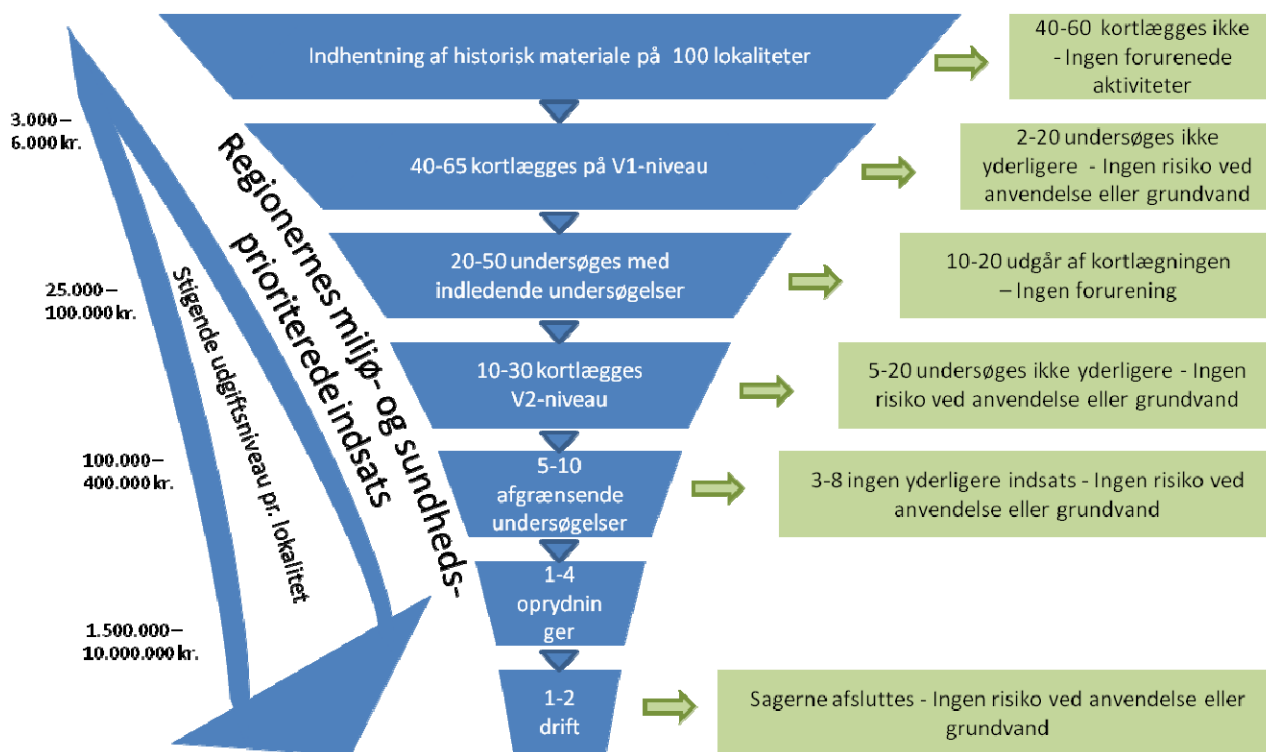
Indhentning af historisk materiale på 100 lokaliteter

40-60 kortlægges ikke - Ingen forurenede aktiviteter

3.000 – 6.000 kr.

40-65 kortlægges på V1-niveau

2-20 undersøges ikke yderligere - Ingen risiko ved anvendelse eller grundvand

Regionernes miljø- og sundheds-prioriterede indsats

Stigende udgiftsniveau pr. lokalitet

25.000 – 100.000 kr.

20-50 undersøges med indledende undersøgelser

10-20 udgår af kortlægningen – Ingen forurening

10-30 kortlægges V2-niveau

5-20 undersøges ikke yderligere - Ingen risiko ved anvendelse eller grundvand

100.000 – 400.000 kr.

5-10 afgrænsende undersøgelser

3-8 ingen yderligere indsats - Ingen risiko ved anvendelse eller grundvand

1-4 oprydninger

1.500.000 – 10.000.000 kr.

1-2 drift

Sagerne afsluttes - Ingen risiko ved anvendelse eller grundvand